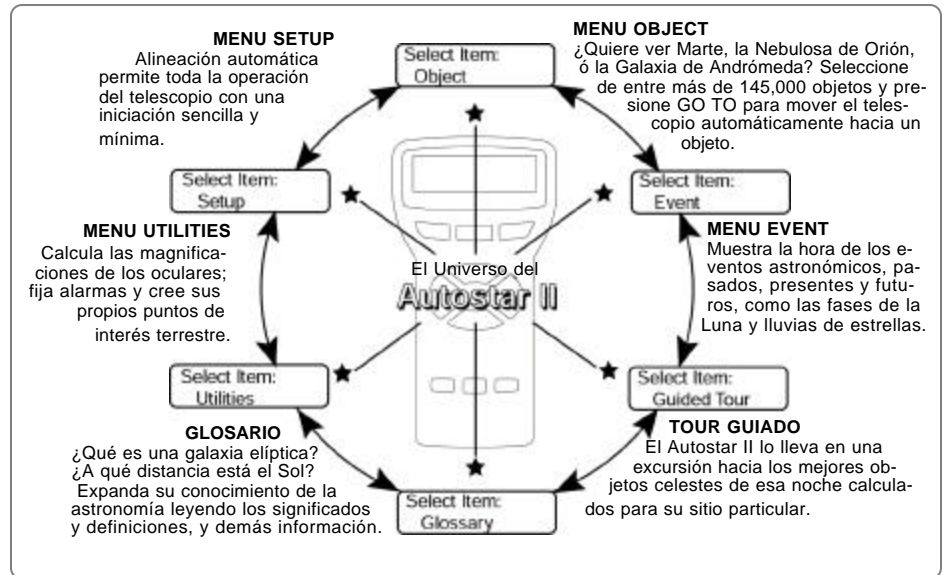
MENU SETUP
Alineación automática permite toda la operación del telescopio con una iniciación sencilla y mínima.

Select Item:
Object

MENU OBJECT
¿Quiere ver Marte, la Nebulosa de Orión, ó la Galaxia de Andrómeda? Seleccione de entre más de 145,000 objetos y presione GO TO para mover el telescopio automáticamente hacia un objeto.

Select Item:
Setup

Select Item:
Event

MENU UTILITIES
Calcula las magnificaciones de los oculares; fija alarmas y cree sus propios puntos de interés terrestre.

El Universo del
Autostar II

MENU EVENT
Muestra la hora de los eventos astronómicos, pasados, presentes y futuros, como las fases de la Luna y lluvias de estrellas.

Select Item:
Utilities

Select Item:
Guided Tour

GLOSARIO
¿Qué es una galaxia elíptica? ¿A qué distancia está el Sol? Expanda su conocimiento de la astronomía leyendo los significados y definiciones, y demás información.

TOUR GUIADO
El Autostar II lo lleva en una excursión hacia los mejores objetos celestes de esa noche calculados para su sitio particular.

Select Item:
Glossary